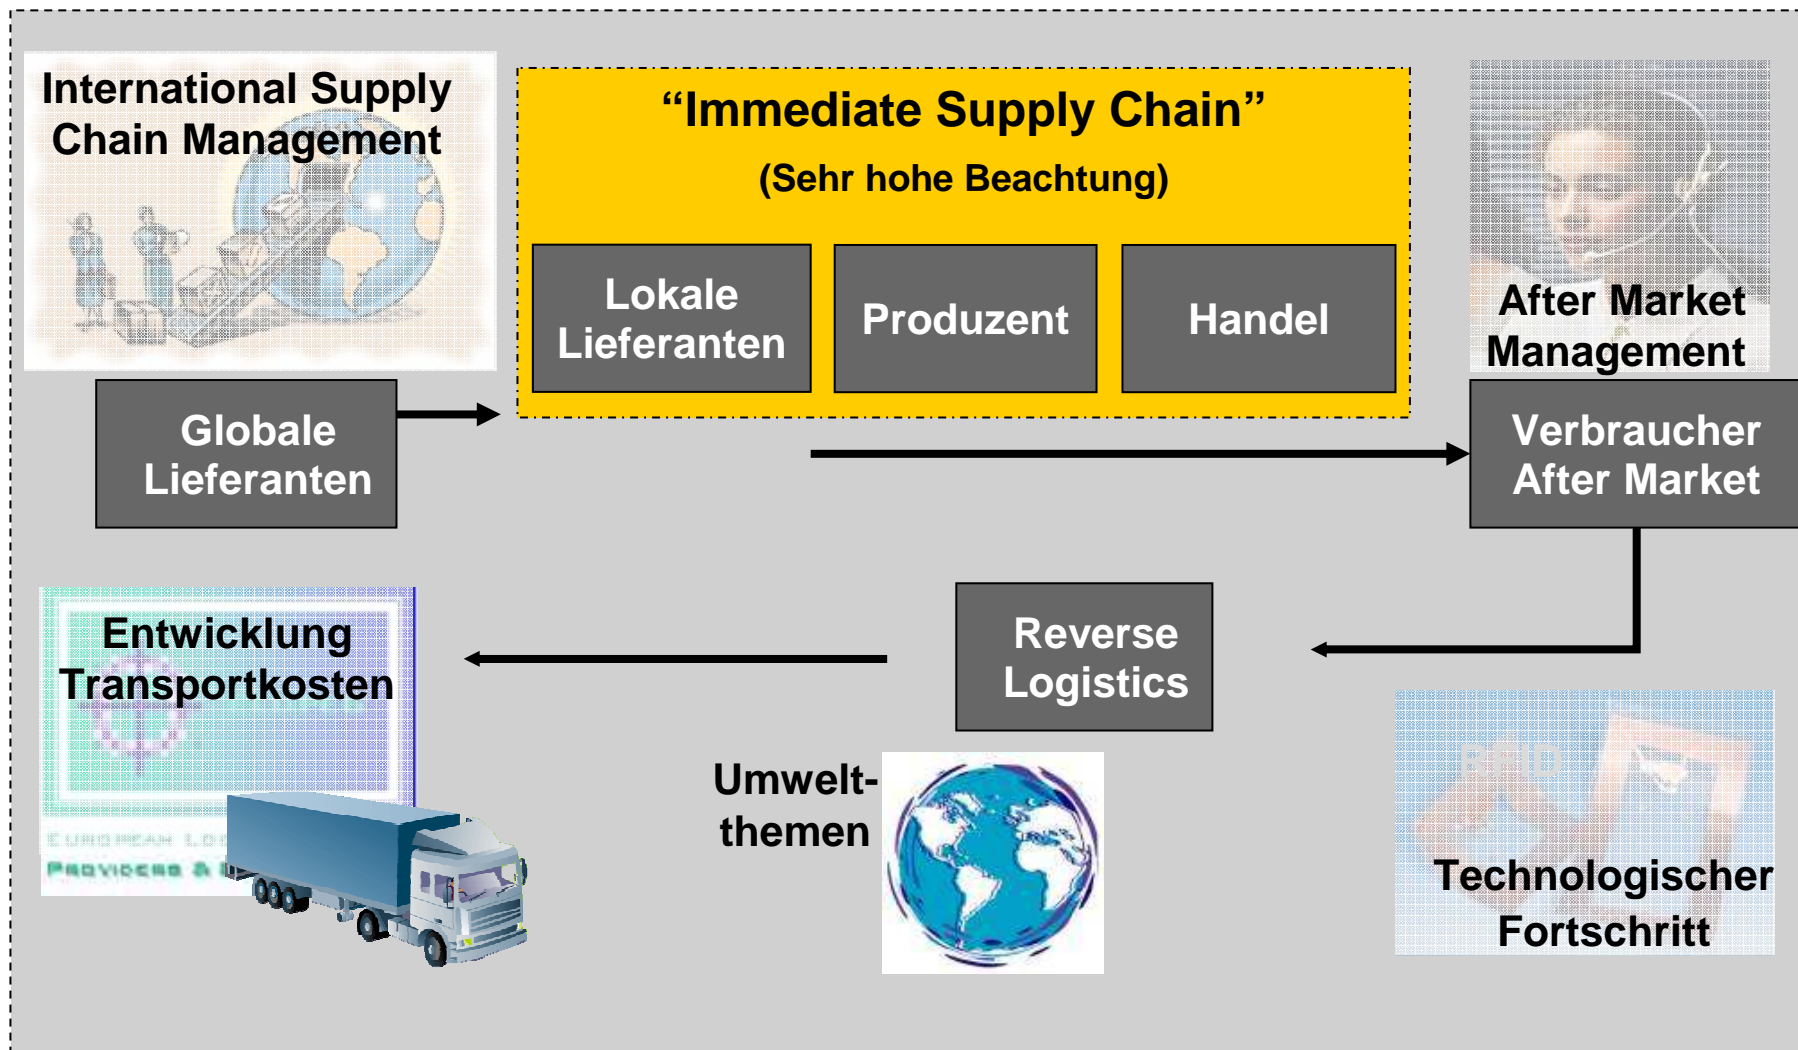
International Supply Chain Management

“Immediate Supply Chain”

(Sehr hohe Beachtung)

Lokale Lieferanten

Produzent

Handel

After Market Management

Globale Lieferanten

Verbraucher After Market

Entwicklung Transportkosten

Reverse Logistics

Umwelt-themen

Technologischer Fortschritt